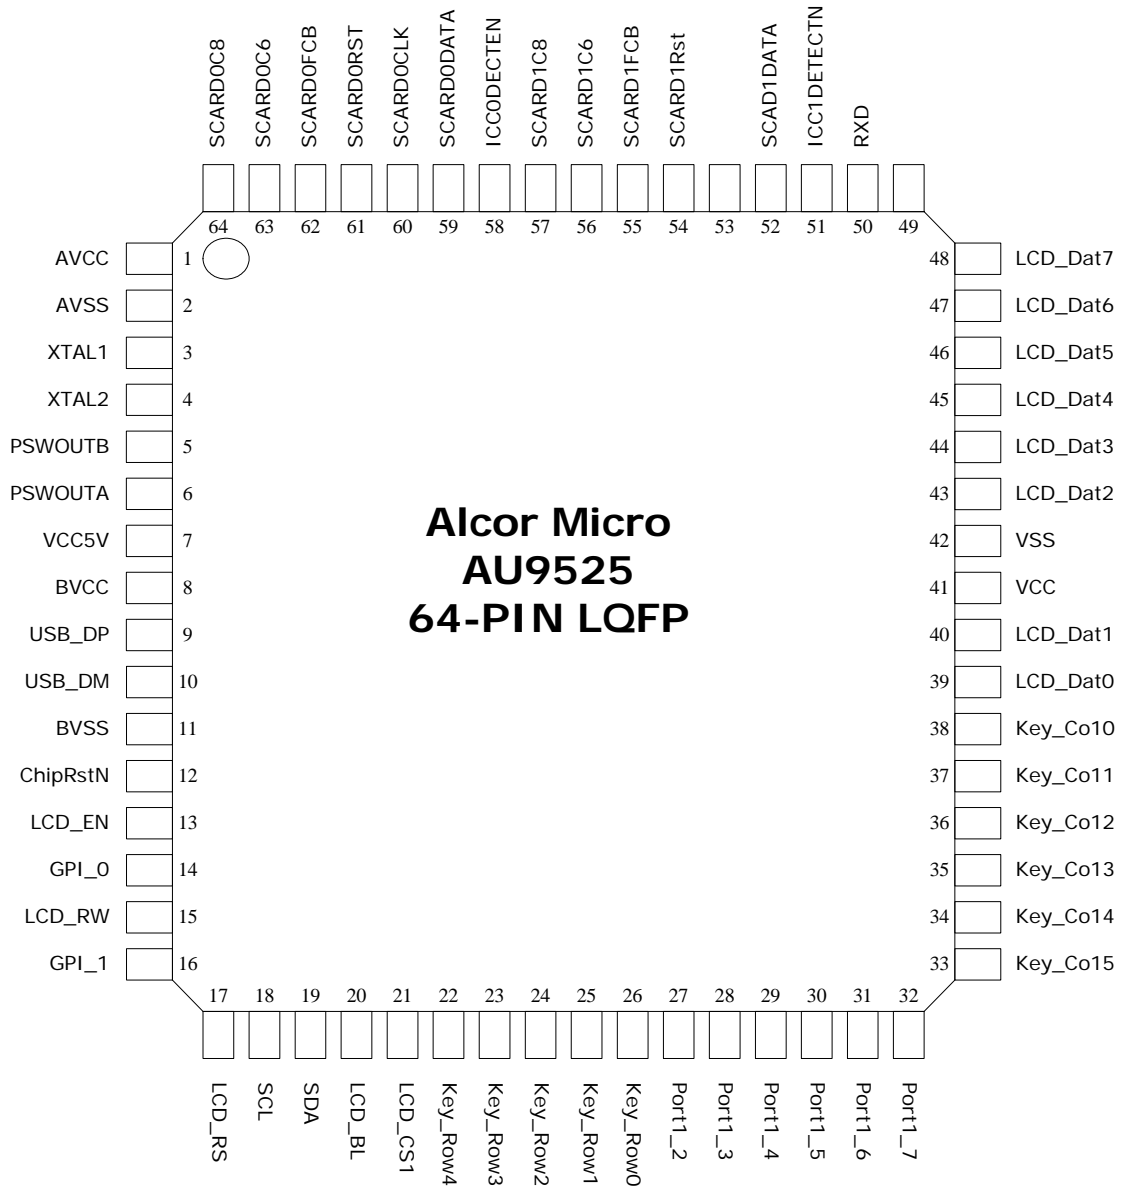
SCARD0C8 SCARD0C6 SCARD0FCB SCARD0RST SCARD0CLK SCARD0DATA ICC0DECTEN SCARD1C8 SCARD1C6 SCARD1FCB SCARD1Rst SCAD1DATA ICC1DETECTN RXD

64 63 62 61 60 59 58 57 56 55 54 53 52 51 50 49

AVCC 1
AVSS 2
XTAL1 3
XTAL2 4
PSWOUTB 5
PSWOUTA 6
VCC5V 7
BVCC 8
USB_DP 9
USB_DM 10
BVSS 11
ChipRstN 12
LCD_EN 13
GPI_0 14
LCD_RW 15
GPI_1 16

48 LCD_Dat7
47 LCD_Dat6
46 LCD_Dat5
45 LCD_Dat4
44 LCD_Dat3
43 LCD_Dat2
42 VSS
41 VCC
40 LCD_Dat1
39 LCD_Dat0
38 Key_Co10
37 Key_Co11
36 Key_Co12
35 Key_Co13
34 Key_Co14
33 Key_Co15

Alcor Micro
AU9525
64-PIN LQFP

17 18 19 20 21 22 23 24 25 26 27 28 29 30 31 32

LCD_RS SCL SDA LCD_BL LCD_CS1 Key_Row4 Key_Row3 Key_Row2 Key_Row1 Key_Row0 Port1_2 Port1_3 Port1_4 Port1_5 Port1_6 Port1_7